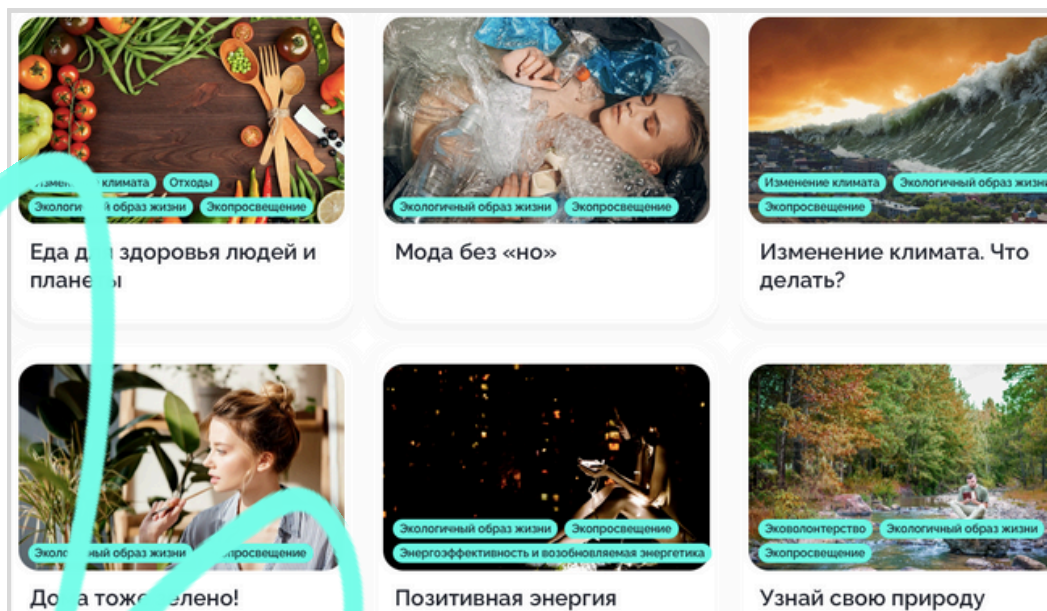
Измене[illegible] климата Отходы
Экологи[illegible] образ жизни Экопросвещение
Еда д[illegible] здоровья людей и плане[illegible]ы

Экологичный образ жизни Экопросвещение
Мода без «но»

Изменение климата Экологичный образ жизн
Экопросвещение
Изменение климата. Что делать?

Эколо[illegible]ный образ жизни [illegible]опросвещение
До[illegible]а тож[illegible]елено!

Экологичный образ жизни Экопросвещение
Энергоэффективность и возобновляемая энергетика
Позитивная энергия

Эковолонтерство Экологичный образ жизни
Экопросвещение
Узнай свою природу